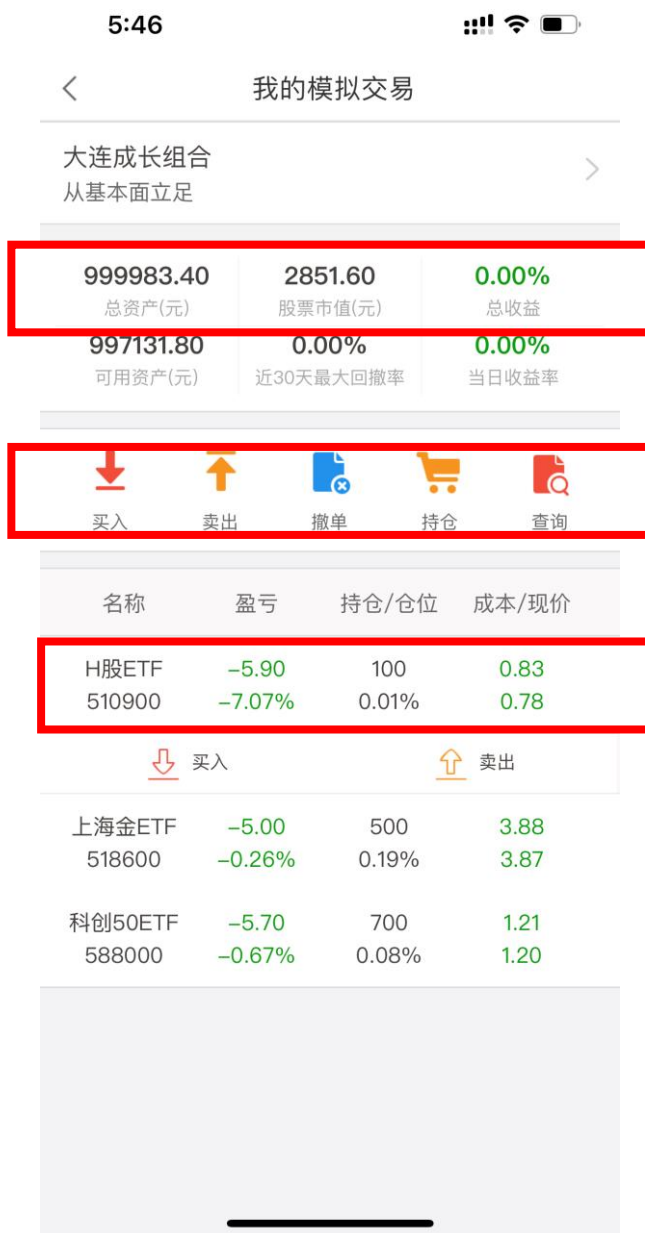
5:46

我的模拟交易

大连成长组合
从基本面立足

999983.40
总资产(元)

2851.60
股票市值(元)

0.00%
总收益

997131.80
可用资产(元)

0.00%
近30天最大回撤率

0.00%
当日收益率

买入 卖出 撤单 持仓 查询

| 名称 | 盈亏 | 持仓/仓位 | 成本/现价 |
|---|---|---|---|
| H股ETF 510900 | −5.90 −7.07% | 100 0.01% | 0.83 0.78 |

买入 卖出

| 上海金ETF 518600 | −5.00 −0.26% | 500 0.19% | 3.88 3.87 |
|---|---|---|---|
| 科创50ETF 588000 | −5.70 −0.67% | 700 0.08% | 1.21 1.20 |